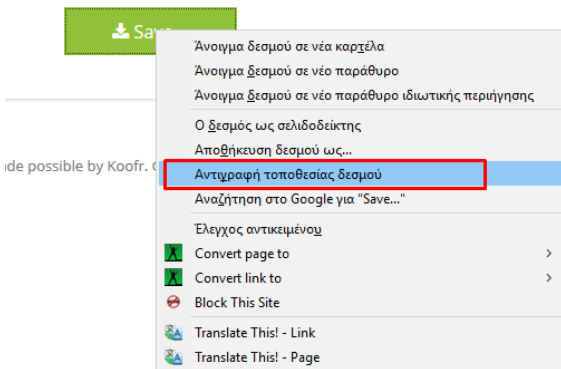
Save

ade possible by Koofr. C

Άνοιγμα δεσμού σε νέα καρτέλα
Άνοιγμα δεσμού σε νέο παράθυρο
Άνοιγμα δεσμού σε νέο παράθυρο ιδιωτικής περιήγησης
Ο δεσμός ως σελιδοδείκτης
Αποθήκευση δεσμού ως...
Αντιγραφή τοποθεσίας δεσμού
Αναζήτηση στο Google για "Save..."
Έλεγχος αντικειμένου
Convert page to
Convert link to
Block This Site
Translate This! - Link
Translate This! - Page